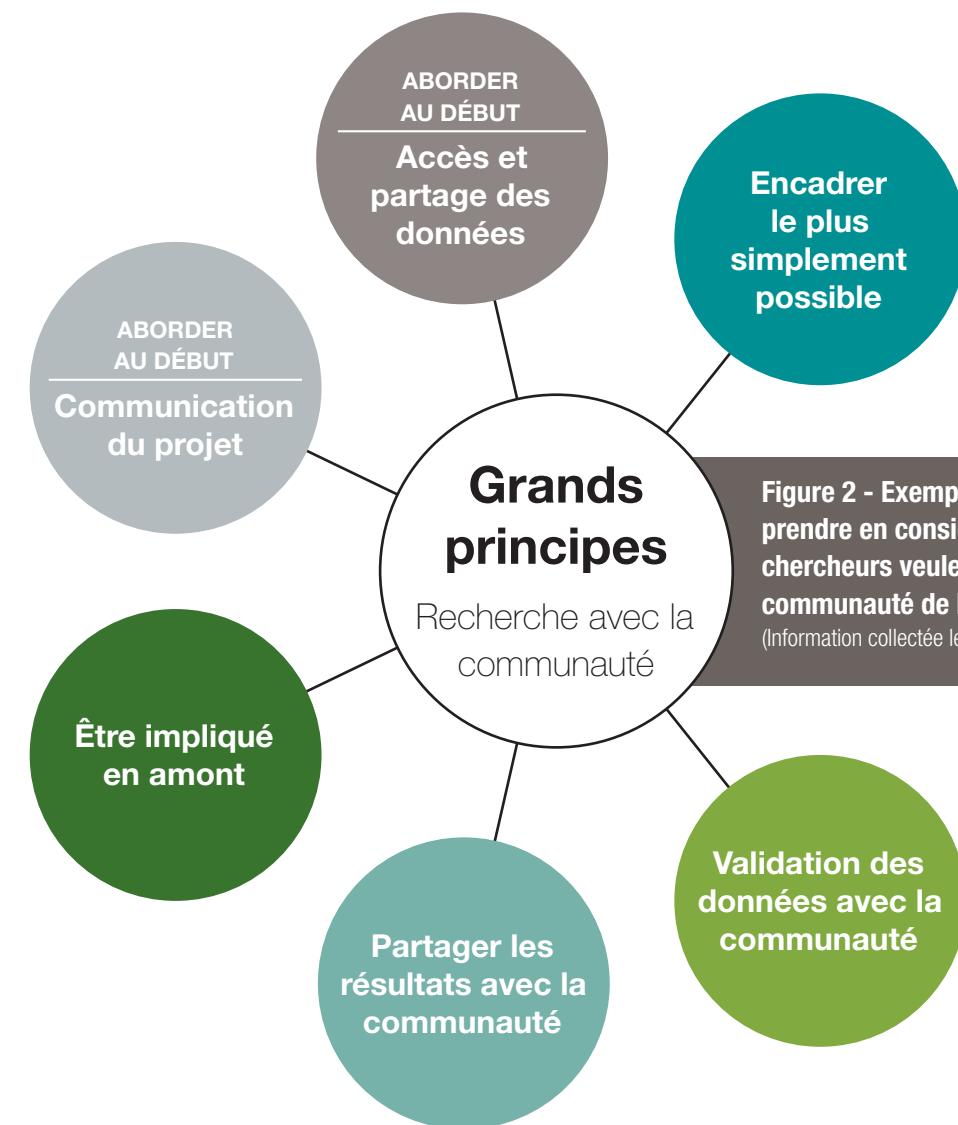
ABORDER AU DÉBUT

Accès et partage des données

Encadrer le plus simplement possible

ABORDER AU DÉBUT

Communication du projet

Grands principes

Recherche avec la communauté

Figure 2 - Exemp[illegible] prendre en consi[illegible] chercheurs veule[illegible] communauté de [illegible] (Information collectée le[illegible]

Être impliqué en amont

Validation des données avec la communauté

Partager les résultats avec la communauté